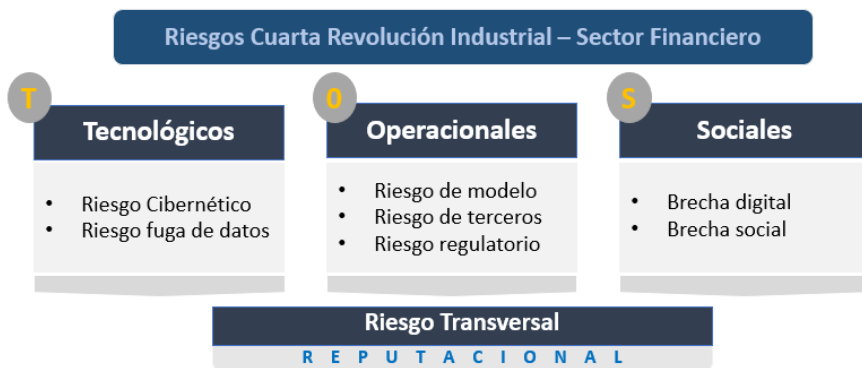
Riesgos Cuarta Revolución Industrial – Sector Financiero

T

Tecnológicos

- Riesgo Cibernético
- Riesgo fuga de datos

O

Operacionales

- Riesgo de modelo
- Riesgo de terceros
- Riesgo regulatorio

S

Sociales

- Brecha digital
- Brecha social

Riesgo Transversal

R E P U T A C I O N A L